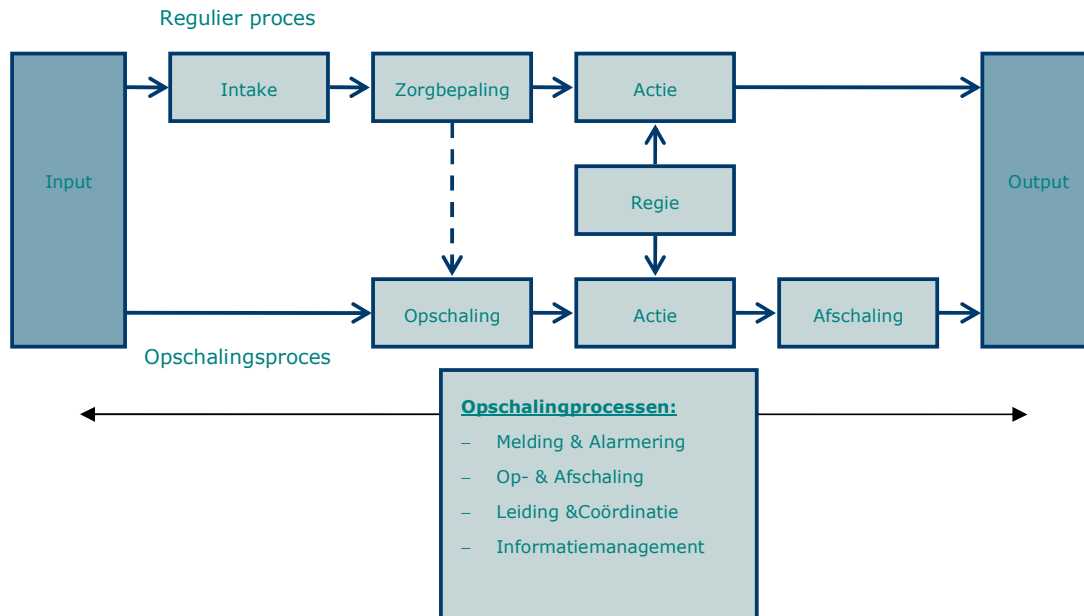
Regulier proces

Input

Intake

Zorgbepaling

Actie

Regie

Output

Opschaling

Actie

Afschaling

Opschalingsproces

**Opschalingprocessen:**

– Melding & Alarmering
– Op- & Afschaling
– Leiding &Coördinatie
– Informatiemanagement